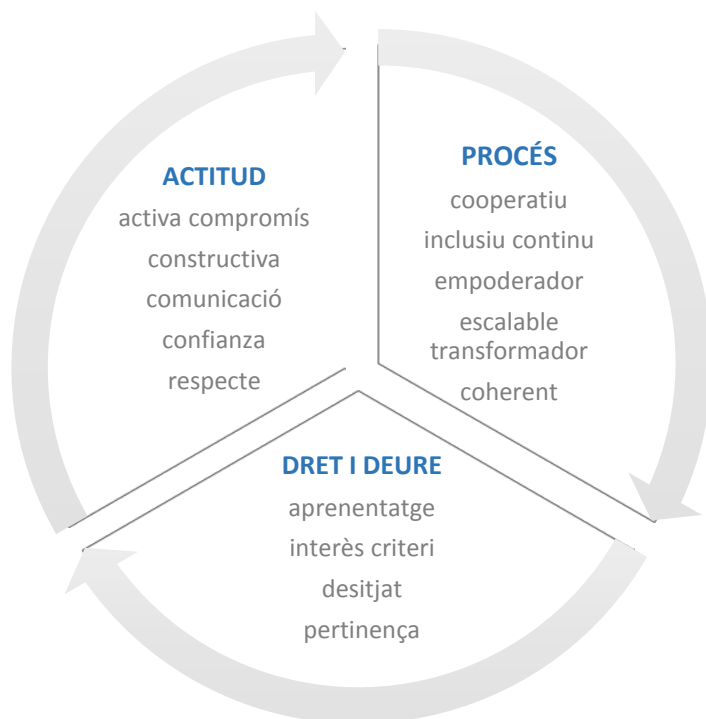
ACTITUD
activa compromís
constructiva
comunicació
confianza
respecte

PROCÉS
cooperatiu
inclusiu continu
empoderador
escalable
transformador
coherent

DRET I DEURE
aprenentatge
interès criteri
desitjat
pertinença